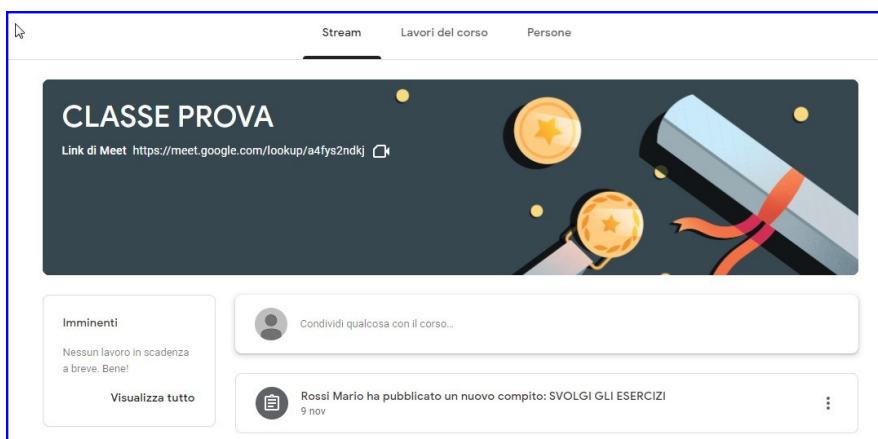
Stream Lavori del corso Persone

CLASSE PROVA

Link di Meet https://meet.google.com/lookup/a4fys2ndkj

Imminenti

Nessun lavoro in scadenza a breve. Bene!

Visualizza tutto

Condividi qualcosa con il corso...

Rossi Mario ha pubblicato un nuovo compito: SVOLGI GLI ESERCIZI
9 nov